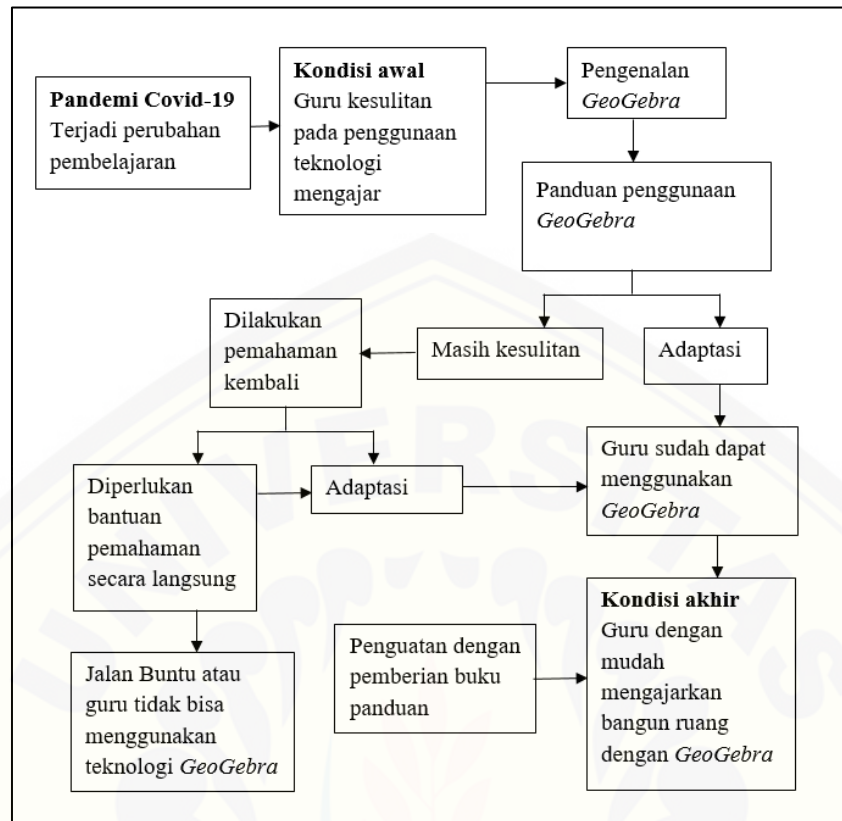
**Pandemi Covid-19**
Terjadi perubahan pembelajaran

**Kondisi awal**
Guru kesulitan pada penggunaan teknologi mengajar

Pengenalan *GeoGebra*

Panduan penggunaan *GeoGebra*

Dilakukan pemahaman kembali

Masih kesulitan

Adaptasi

Guru sudah dapat menggunakan *GeoGebra*

Diperlukan bantuan pemahaman secara langsung

Adaptasi

Jalan Buntu atau guru tidak bisa menggunakan teknologi *GeoGebra*

Penguatan dengan pemberian buku panduan

**Kondisi akhir**
Guru dengan mudah mengajarkan bangun ruang dengan *GeoGebra*